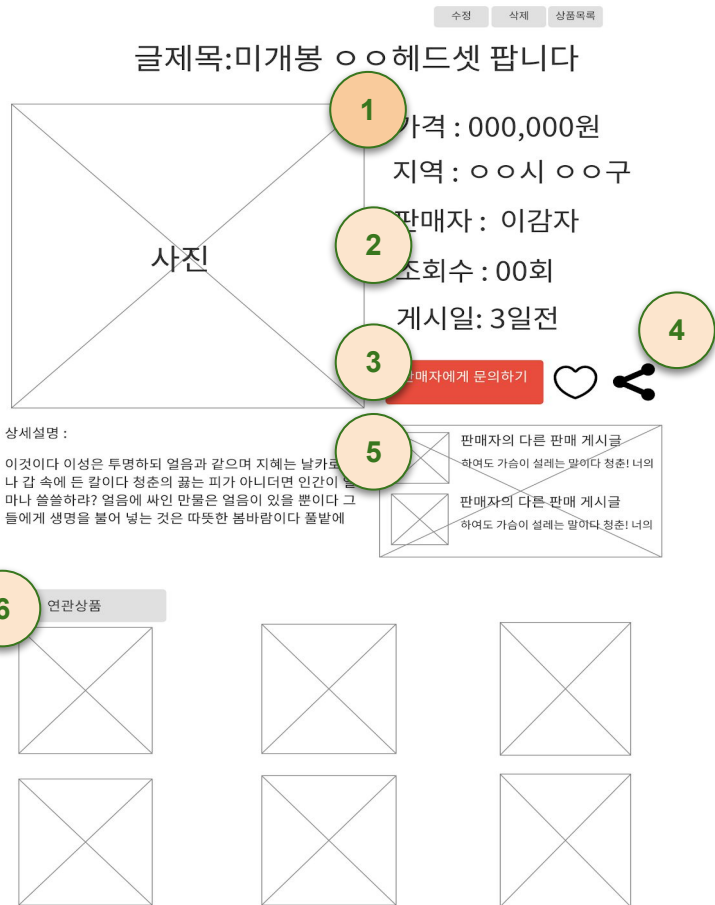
수정 삭제 상품목록

글제목:미개봉 ㅇㅇ헤드셋 팝니다

1

사진

가격 : 000,000원

지역 : ㅇㅇ시 ㅇㅇ구

2

판매자 : 이감자

조회수 : 00회

게시일: 3일전

3

4

판매자에게 문의하기

상세설명 :

5

이것이다 이성은 투명하되 얼음과 같으며 지혜는 날카로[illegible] 나 갑 속에 든 칼이다 청춘의 끓는 피가 아니더면 인간이 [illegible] 마나 쓸쓸하랴? 얼음에 싸인 만물은 얼음이 있을 뿐이다 그 들에게 생명을 불어 넣는 것은 따뜻한 봄바람이다 풀밭에

판매자의 다른 판매 게시글
하여도 가슴이 설레는 말이다 청춘! 너의

판매자의 다른 판매 게시글
하여도 가슴이 설레는 말이다 청춘! 너의

6

연관상품